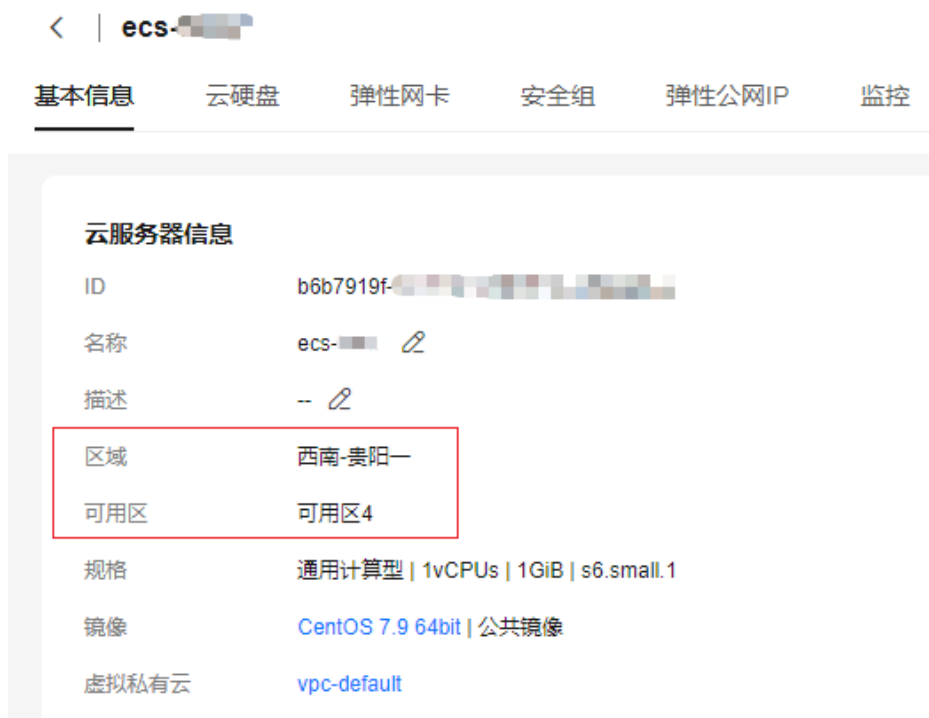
ecs-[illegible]

基本信息 云硬盘 弹性网卡 安全组 弹性公网IP 监控

云服务器信息

ID b6b7919f-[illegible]

名称 ecs-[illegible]

描述 --

区域 西南-贵阳一

可用区 可用区4

规格 通用计算型 | 1vCPUs | 1GiB | s6.small.1

镜像 CentOS 7.9 64bit | 公共镜像

虚拟私有云 vpc-default